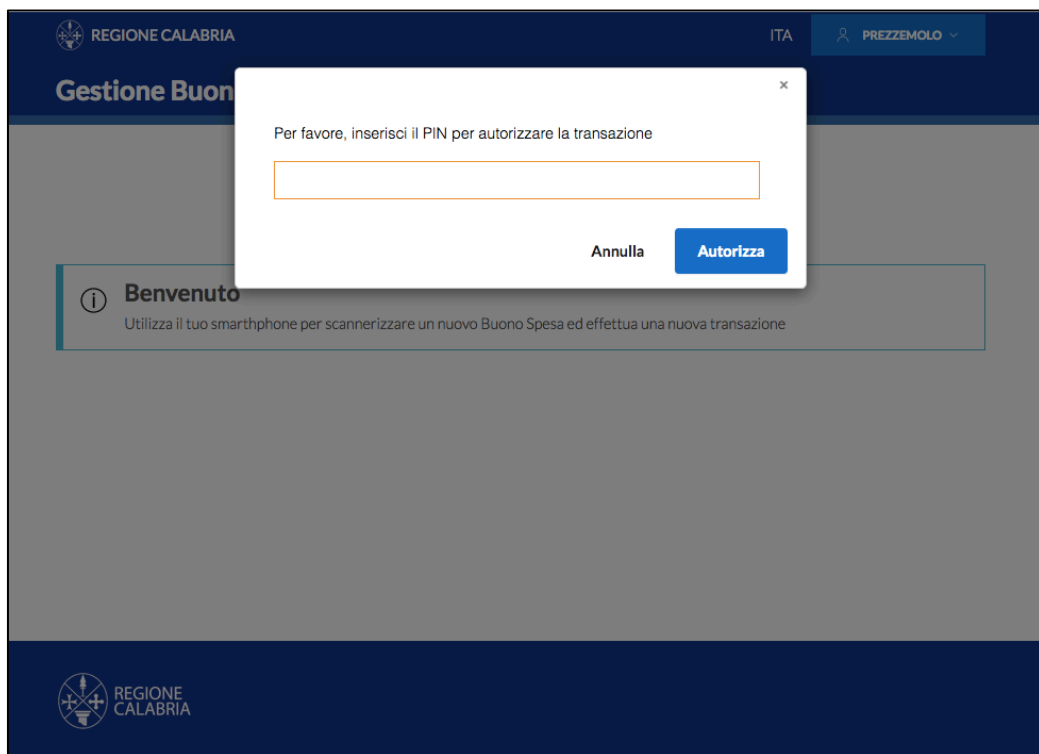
REGIONE CALABRIA

ITA

PREZZEMOLO

Gestione Buon

×

Per favore, inserisci il PIN per autorizzare la transazione

Annulla

Autorizza

Benvenuto

Utilizza il tuo smarthphone per scannerizzare un nuovo Buono Spesa ed effettua una nuova transazione

REGIONE CALABRIA